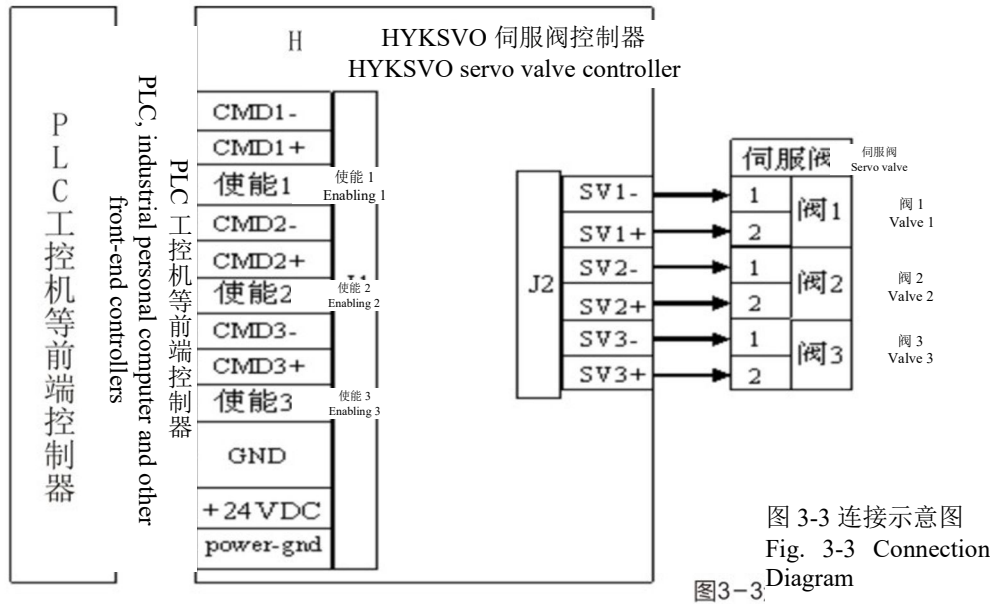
PLC工控机等前端控制器

PLC 工控机等前端控制器

PLC, industrial personal computer and other front-end controllers

H

HYKSVO 伺服阀控制器
HYKSVO servo valve controller

CMD1-
CMD1+
使能1
CMD2-
CMD2+
使能2
CMD3-
CMD3+
使能3
GND
+24VDC
power-gnd

使能 1
Enabling 1

使能 2
Enabling 2

使能 3
Enabling 3

J2

SV1-
SV1+
SV2-
SV2+
SV3-
SV3+

伺服阀

伺服阀
Servo valve

1
2
阀1

1
2
阀2

1
2
阀3

阀 1
Valve 1

阀 2
Valve 2

阀 3
Valve 3

图 3-3 连接示意图
Fig. 3-3 Connection Diagram

图3-3